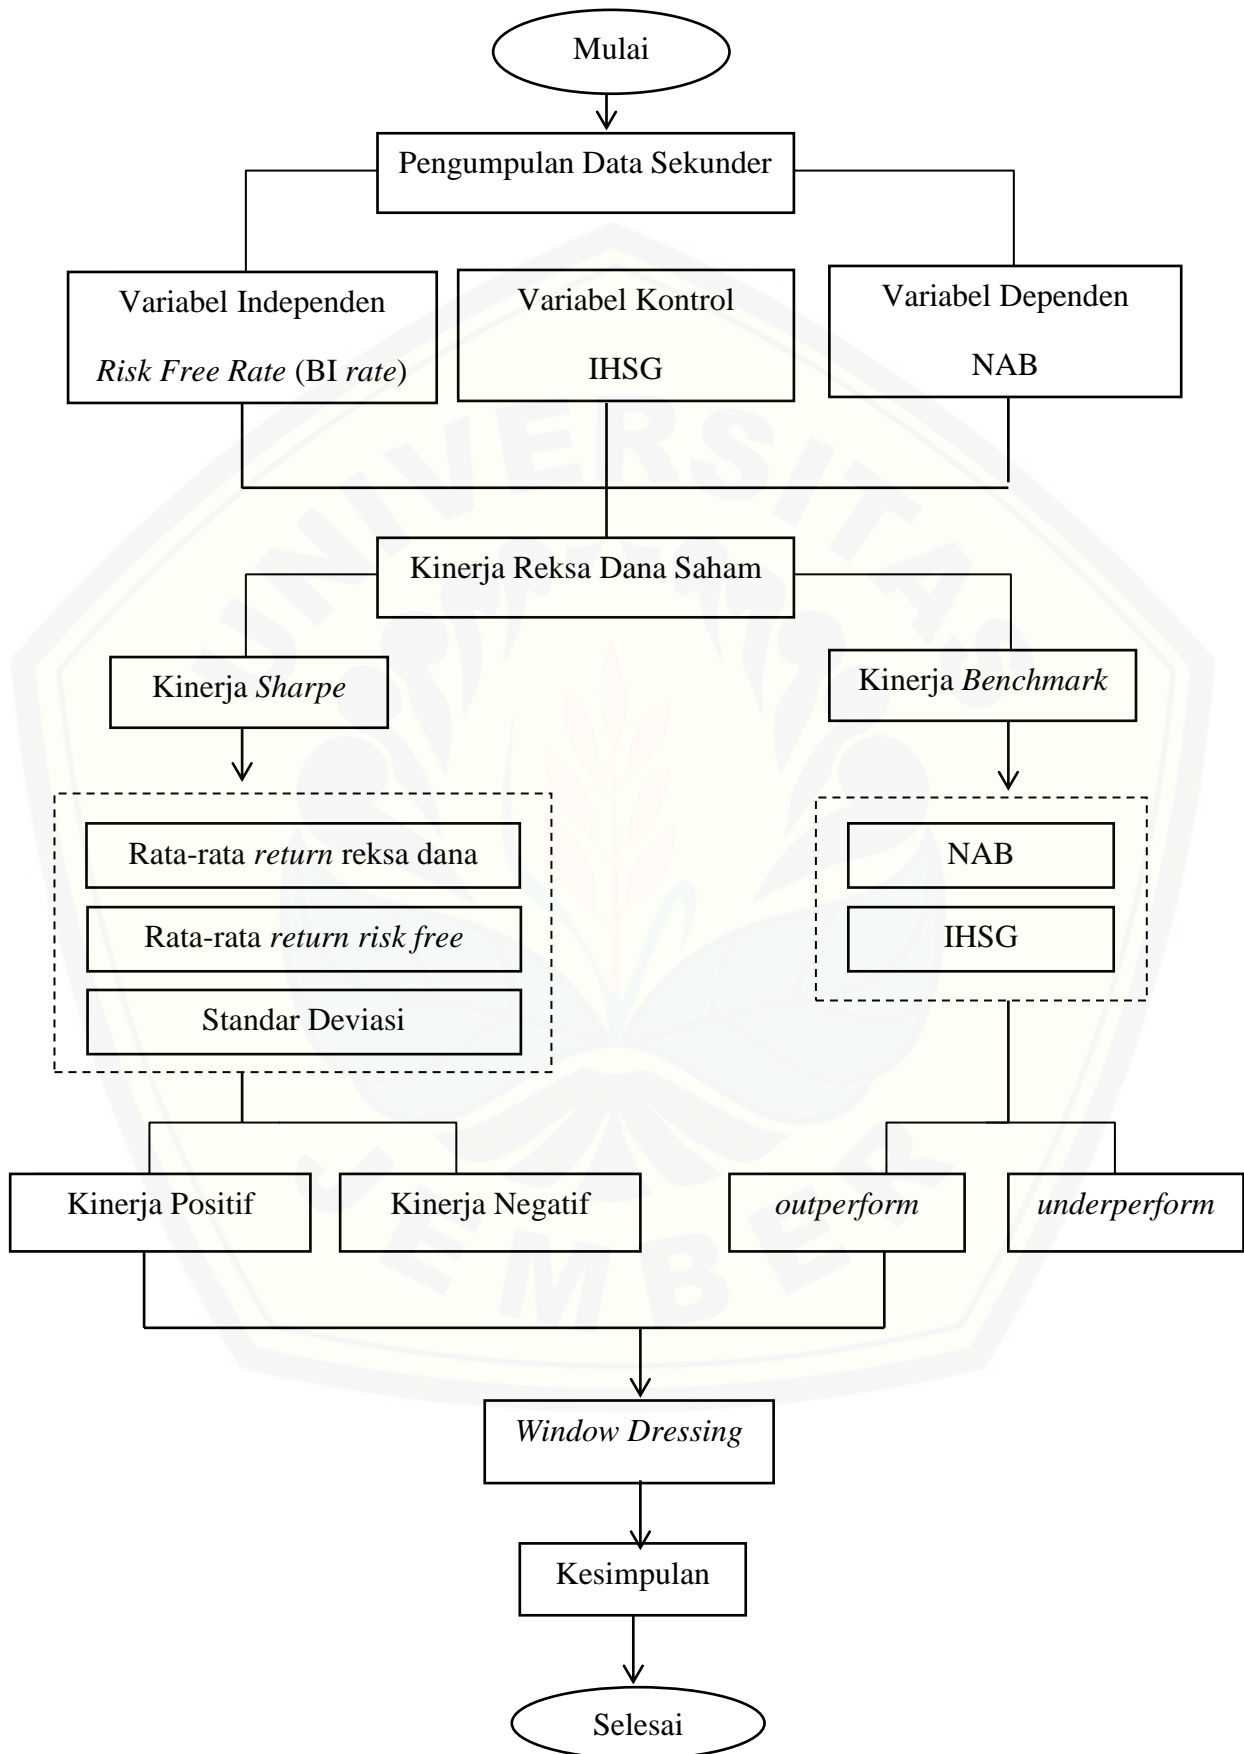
Mulai

Pengumpulan Data Sekunder

Variabel Independen

Risk Free Rate (BI rate)

Variabel Kontrol

IHSG

Variabel Dependen

NAB

Kinerja Reksa Dana Saham

Kinerja Sharpe

Kinerja Benchmark

Rata-rata return reksa dana

Rata-rata return risk free

Standar Deviasi

NAB

IHSG

Kinerja Positif

Kinerja Negatif

outperform

underperform

Window Dressing

Kesimpulan

Selesai